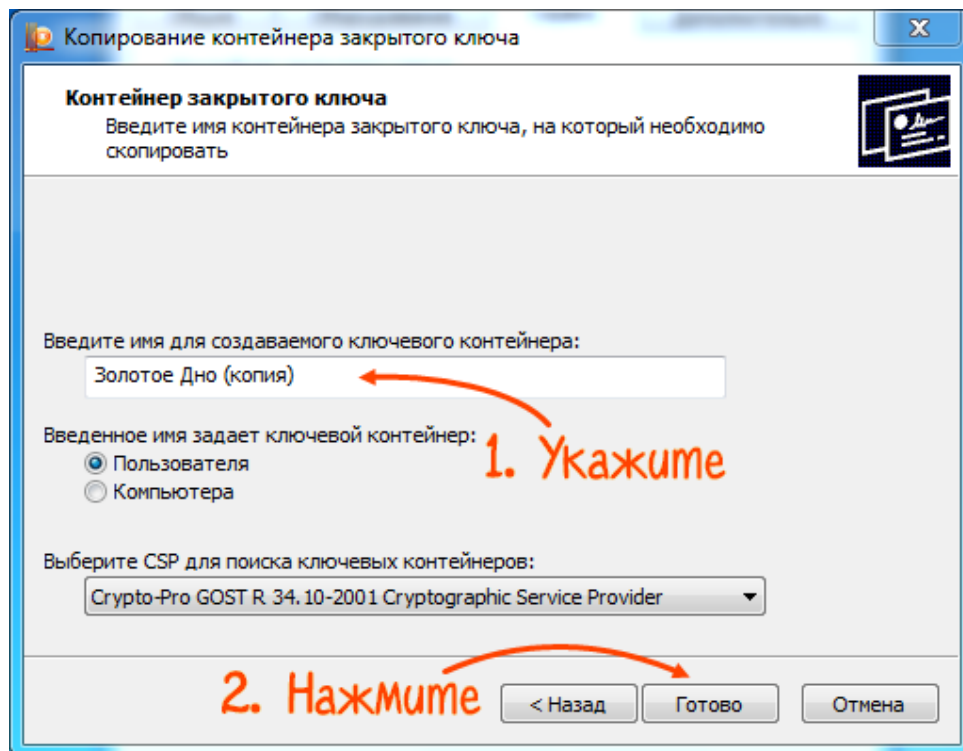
Копирование контейнера закрытого ключа

Контейнер закрытого ключа
Введите имя контейнера закрытого ключа, на который необходимо скопировать

Введите имя для создаваемого ключевого контейнера:
Золотое Дно (копия)

1. Укажите

Введенное имя задает ключевой контейнер:
Пользователя
Компьютера

Выберите CSP для поиска ключевых контейнеров:
Crypto-Pro GOST R 34.10-2001 Cryptographic Service Provider

2. Нажмите

< Назад
Готово
Отмена